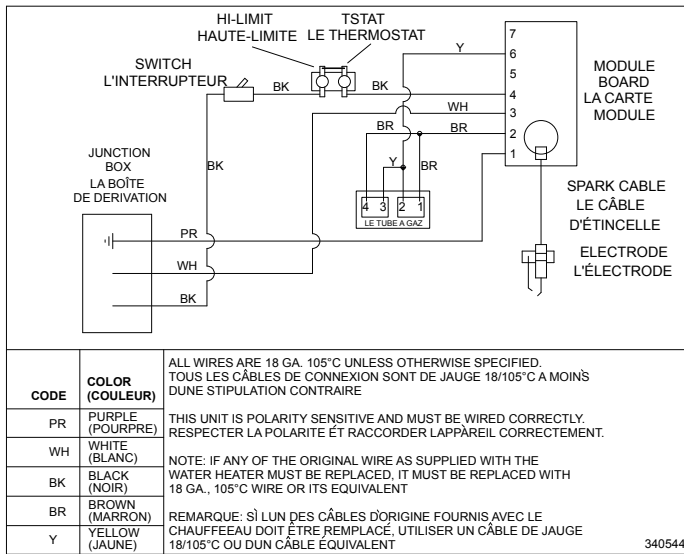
HI-LIMIT
HAUTE-LIMITE

TSTAT
LE THERMOSTAT

SWITCH
L'INTERRUPTEUR

BK

BK

Y

7
6
5
4
3
2
1

MODULE
BOARD
LA CARTE
MODULE

WH

BR

BR

JUNCTION
BOX
LA BOÎTE
DE DERIVATION

BK

Y

BR

4 3 2 1
LE TUBE A GAZ

SPARK CABLE
LE CÂBLE
D'ÉTINCELLE

ELECTRODE
L'ÉLECTRODE

PR

WH

BK

| CODE | COLOR (COULEUR) |
|---|---|
| PR | PURPLE (POURPRE) |
| WH | WHITE (BLANC) |
| BK | BLACK (NOIR) |
| BR | BROWN (MARRON) |
| Y | YELLOW (JAUNE) |

ALL WIRES ARE 18 GA. 105°C UNLESS OTHERWISE SPECIFIED.
TOUS LES CÂBLES DE CONNEXION SONT DE JAUGE 18/105°C A MOINS̀ DUNE STIPULATION CONTRAIRE

THIS UNIT IS POLARITY SENSITIVE AND MUST BE WIRED CORRECTLY.
RESPECTER LA POLARITE ÉT RACCORDER LAPPÀREIL CORRECTEMENT.

NOTE: IF ANY OF THE ORIGINAL WIRE AS SUPPLIED WITH THE WATER HEATER MUST BE REPLACED, IT MUST BE REPLACED WITH 18 GA., 105°C WIRE OR ITS EQUIVALENT

REMARQUE: SÌ LUN DES CÂBLES D'ORIGINE FOURNIS AVEC LE CHAUFFEEAU DOIT ÊTRE REMPLACÉ, UTILISER UN CÂBLE DE JAUGE 18/105°C OU DUN CÂBLE ÉQUIVALENT

340544